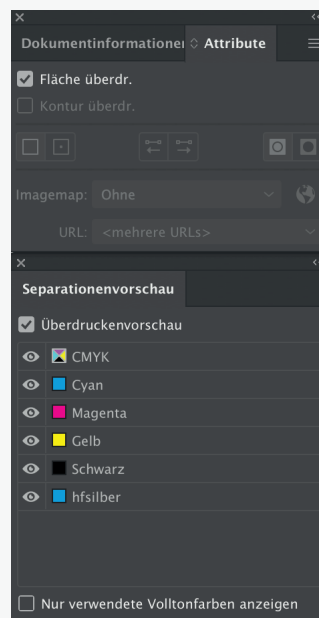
Dokumentinformationen Attribute

Fläche überdr.

Kontur überdr.

Imagemap: Ohne

URL: <mehrere URLs>

Separationenvorschau

Überdruckenvorschau

CMYK

Cyan

Magenta

Gelb

Schwarz

hfsilber

Nur verwendete Volltonfarben anzeigen